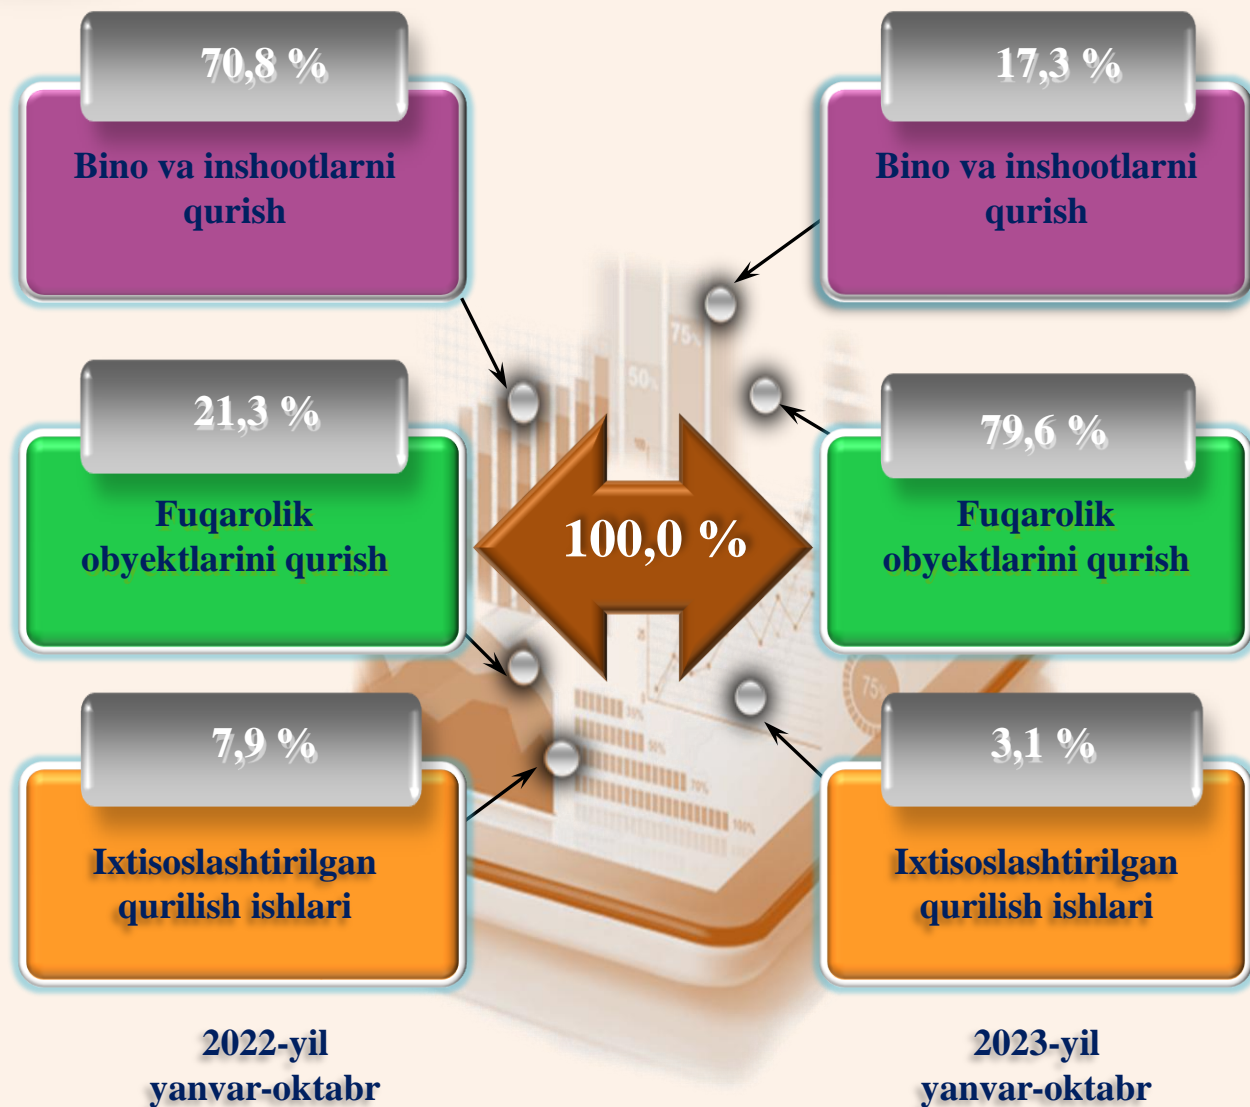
70,8 %

Bino va inshootlarni qurish

17,3 %

Bino va inshootlarni qurish

21,3 %

Fuqarolik obyektlarini qurish

100,0 %

79,6 %

Fuqarolik obyektlarini qurish

7,9 %

Ixtisoslashtirilgan qurilish ishlari

3,1 %

Ixtisoslashtirilgan qurilish ishlari

2022-yil yanvar-oktabr

2023-yil yanvar-oktabr